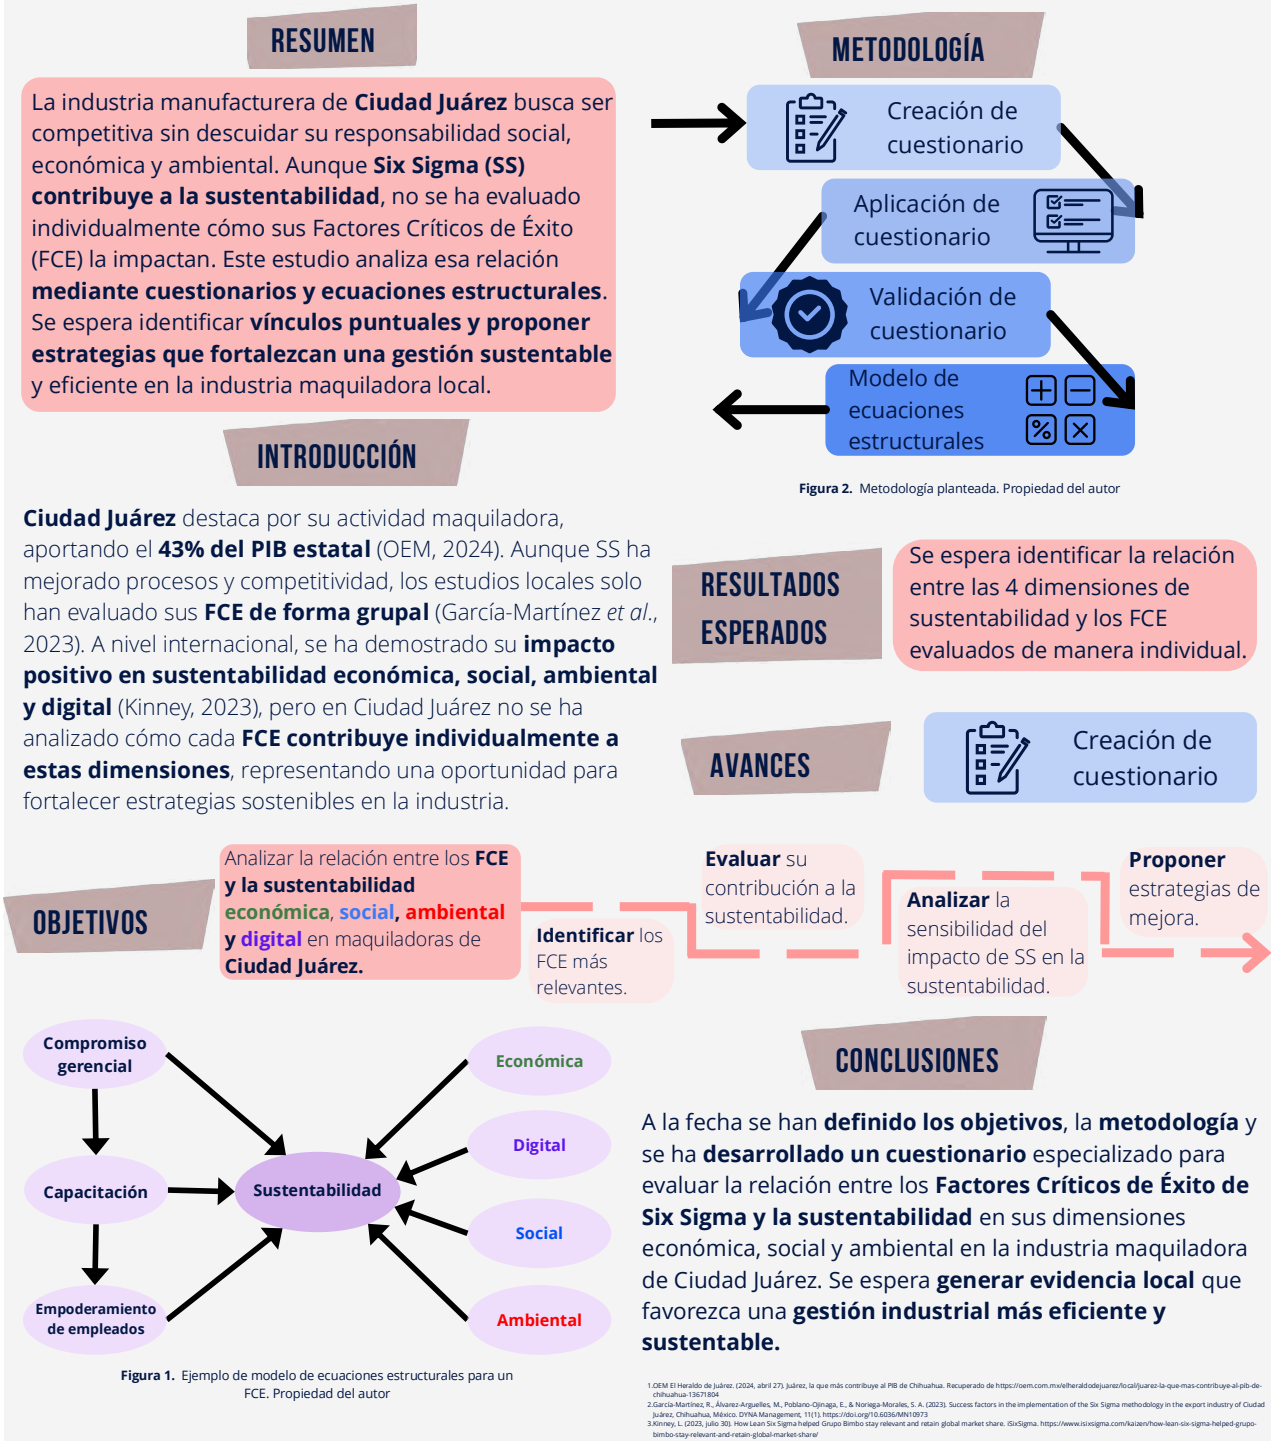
RESUMEN

La industria manufacturera de **Ciudad Juárez** busca ser competitiva sin descuidar su responsabilidad social, económica y ambiental. Aunque **Six Sigma (SS) contribuye a la sustentabilidad**, no se ha evaluado individualmente cómo sus Factores Críticos de Éxito (FCE) la impactan. Este estudio analiza esa relación **mediante cuestionarios y ecuaciones estructurales**. Se espera identificar **vínculos puntuales y proponer estrategias que fortalezcan una gestión sustentable** y eficiente en la industria maquiladora local.

METODOLOGÍA

Creación de cuestionario

Aplicación de cuestionario

Validación de cuestionario

Modelo de ecuaciones estructurales

Figura 2. Metodología planteada. Propiedad del autor

INTRODUCCIÓN

**Ciudad Juárez** destaca por su actividad maquiladora, aportando el **43% del PIB estatal** (OEM, 2024). Aunque SS ha mejorado procesos y competitividad, los estudios locales solo han evaluado sus **FCE de forma grupal** (García-Martínez *et al.*, 2023). A nivel internacional, se ha demostrado su **impacto positivo en sustentabilidad económica, social, ambiental y digital** (Kinney, 2023), pero en Ciudad Juárez no se ha analizado cómo cada **FCE contribuye individualmente a estas dimensiones**, representando una oportunidad para fortalecer estrategias sostenibles en la industria.

RESULTADOS ESPERADOS

Se espera identificar la relación entre las 4 dimensiones de sustentabilidad y los FCE evaluados de manera individual.

AVANCES

Creación de cuestionario

OBJETIVOS

Analizar la relación entre los **FCE y la sustentabilidad económica, social, ambiental y digital** en maquiladoras de **Ciudad Juárez.**

**Identificar** los FCE más relevantes.

**Evaluar** su contribución a la sustentabilidad.

**Analizar** la sensibilidad del impacto de SS en la sustentabilidad.

**Proponer** estrategias de mejora.

Compromiso gerencial

Capacitación

Empoderamiento de empleados

Sustentabilidad

Económica

Digital

Social

Ambiental

Figura 1. Ejemplo de modelo de ecuaciones estructurales para un FCE. Propiedad del autor

CONCLUSIONES

A la fecha se han **definido los objetivos**, la **metodología** y se ha **desarrollado un cuestionario** especializado para evaluar la relación entre los **Factores Críticos de Éxito de Six Sigma y la sustentabilidad** en sus dimensiones económica, social y ambiental en la industria maquiladora de Ciudad Juárez. Se espera **generar evidencia local** que favorezca una **gestión industrial más eficiente y sustentable.**

1.OEM El Heraldo de Juárez. (2024, abril 27). Juárez, la que más contribuye al PIB de Chihuahua. Recuperado de https://oem.com.mx/elheraldodejuarez/local/juarez-la-que-mas-contribuye-al-pib-de-chihuahua-13671804
2.García-Martínez, R., Álvarez-Arguelles, M., Poblano-Ojinaga, E., & Noriega-Morales, S. A. (2023). Success factors in the implementation of the Six Sigma methodology in the export industry of Ciudad Juárez, Chihuahua, México. DYNA Management, 11(1). https://doi.org/10.6036/MN10973
3.Kinney, L. (2023, julio 30). How Lean Six Sigma helped Grupo Bimbo stay relevant and retain global market share. iSixSigma. https://www.isixsigma.com/kaizen/how-lean-six-sigma-helped-grupo-bimbo-stay-relevant-and-retain-global-market-share/